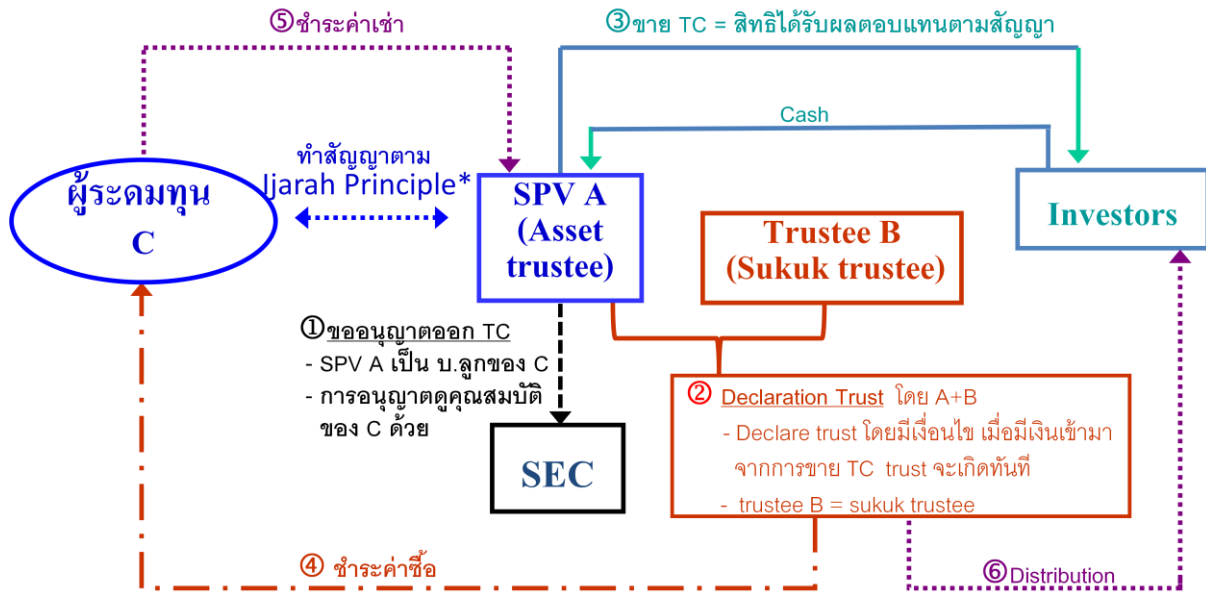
⑤ชำระค่าเช่า

③ขาย TC = สิทธิได้รับผลตอบแทนตามสัญญา

Cash

ผู้ระดมทุน C

ทำสัญญาตาม Ijarah Principle*

SPV A (Asset trustee)

Investors

Trustee B (Sukuk trustee)

①ขออนุญาตออก TC
- SPV A เป็น บ.ลูกของ C
- การอนุญาตดูคุณสมบัติของ C ด้วย

SEC

② Declaration Trust โดย A+B
- Declare trust โดยมีเงื่อนไข เมื่อมีเงินเข้ามาจากการขาย TC trust จะเกิดทันที
- trustee B = sukuk trustee

④ ชำระค่าซื้อ

⑥Distribution